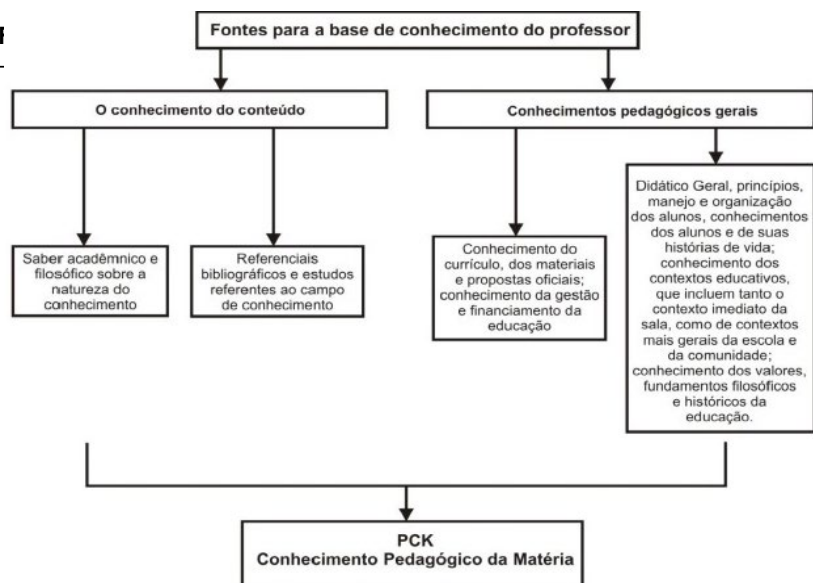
F

Fontes para a base de conhecimento do professor

O conhecimento do conteúdo

Conhecimentos pedagógicos gerais

Saber acadêmnico e filosófico sobre a natureza do conhecimento

Referenciais bibliográficos e estudos referentes ao campo de conhecimento

Conhecimento do currículo, dos materiais e propostas oficiais; conhecimento da gestão e financiamento da educação

Didático Geral, princípios, manejo e organização dos alunos, conhecimentos dos alunos e de suas histórias de vida; conhecimento dos contextos educativos, que incluem tanto o contexto imediato da sala, como de contextos mais gerais da escola e da comunidade; conhecimento dos valores, fundamentos filosóficos e históricos da educação.

PCK
Conhecimento Pedagógico da Matéria